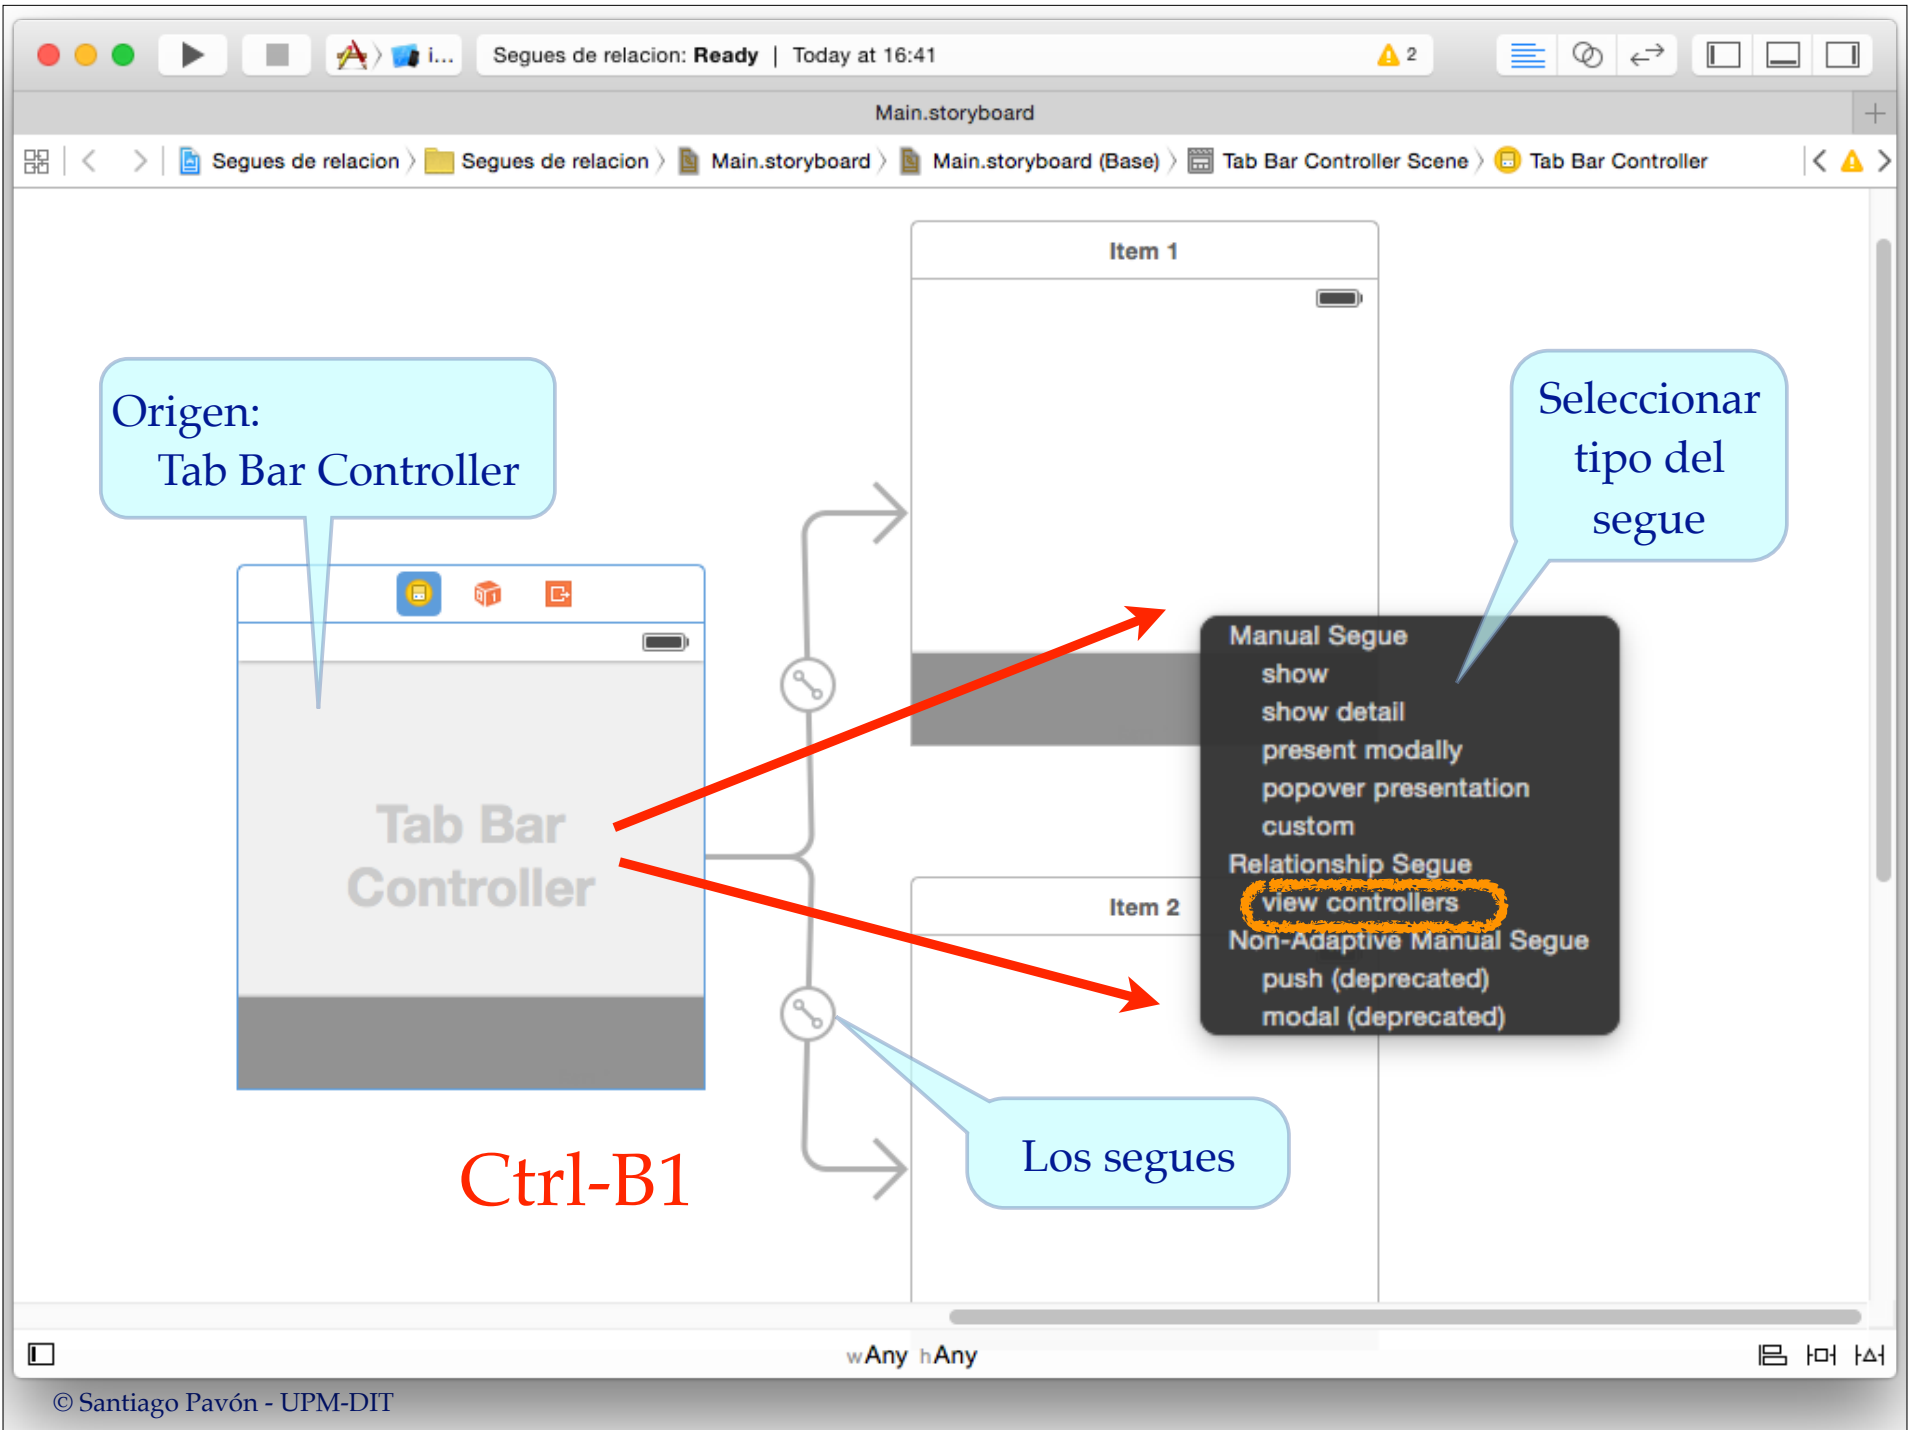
i... Segues de relacion: **Ready** | Today at 16:41 ⚠ 2

Main.storyboard

Segues de relacion 〉 Segues de relacion 〉 Main.storyboard 〉 Main.storyboard (Base) 〉 Tab Bar Controller Scene 〉 Tab Bar Controller

Origen:
Tab Bar Controller

Item 1

Seleccionar tipo del segue

Manual Segue
show
show detail
present modally
popover presentation
custom
Relationship Segue
view controllers
Non-Adaptive Manual Segue
push (deprecated)
modal (deprecated)

Tab Bar Controller

Item 2

Ctrl-B1

Los segues

wAny hAny

© Santiago Pavón - UPM-DIT